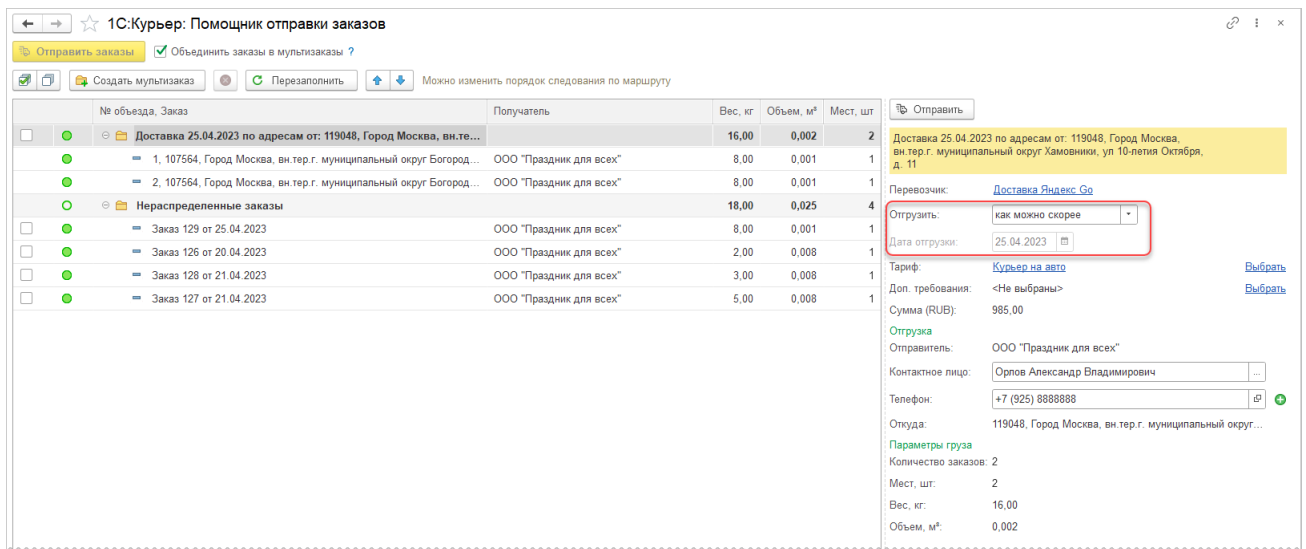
1С:Курьер: Помощник отправки заказов

Отправить заказы
Объединить заказы в мультизаказы ?

Создать мультизаказ
Перезаполнить
Можно изменить порядок следования по маршруту

| № объезда, Заказ | Получатель | Вес, кг | Объем, м³ | Мест, шт |
|---|---|---|---|---|
| Доставка 25.04.2023 по адресам от: 119048, Город Москва, вн.те... | | 16,00 | 0,002 | 2 |
| 1, 107564, Город Москва, вн.тер.г. муниципальный округ Богород... | ООО "Праздник для всех" | 8,00 | 0,001 | 1 |
| 2, 107564, Город Москва, вн.тер.г. муниципальный округ Богород... | ООО "Праздник для всех" | 8,00 | 0,001 | 1 |
| Нераспределенные заказы | | 18,00 | 0,025 | 4 |
| Заказ 129 от 25.04.2023 | ООО "Праздник для всех" | 8,00 | 0,001 | 1 |
| Заказ 126 от 20.04.2023 | ООО "Праздник для всех" | 2,00 | 0,008 | 1 |
| Заказ 128 от 21.04.2023 | ООО "Праздник для всех" | 3,00 | 0,008 | 1 |
| Заказ 127 от 21.04.2023 | ООО "Праздник для всех" | 5,00 | 0,008 | 1 |

Отправить

Доставка 25.04.2023 по адресам от: 119048, Город Москва, вн.тер.г. муниципальный округ Хамовники, ул 10-летия Октября, д. 11

Перевозчик: Доставка Яндекс Go
Отгрузить: как можно скорее
Дата отгрузки: 25.04.2023
Тариф: Курьер на авто Выбрать
Доп. требования: <Не выбраны> Выбрать
Сумма (RUB): 985,00
Отгрузка
Отправитель: ООО "Праздник для всех"
Контактное лицо: Орлов Александр Владимирович
Телефон: +7 (925) 8888888
Откуда: 119048, Город Москва, вн.тер.г. муниципальный округ...
Параметры груза
Количество заказов: 2
Мест, шт: 2
Вес, кг: 16,00
Объем, м³: 0,002